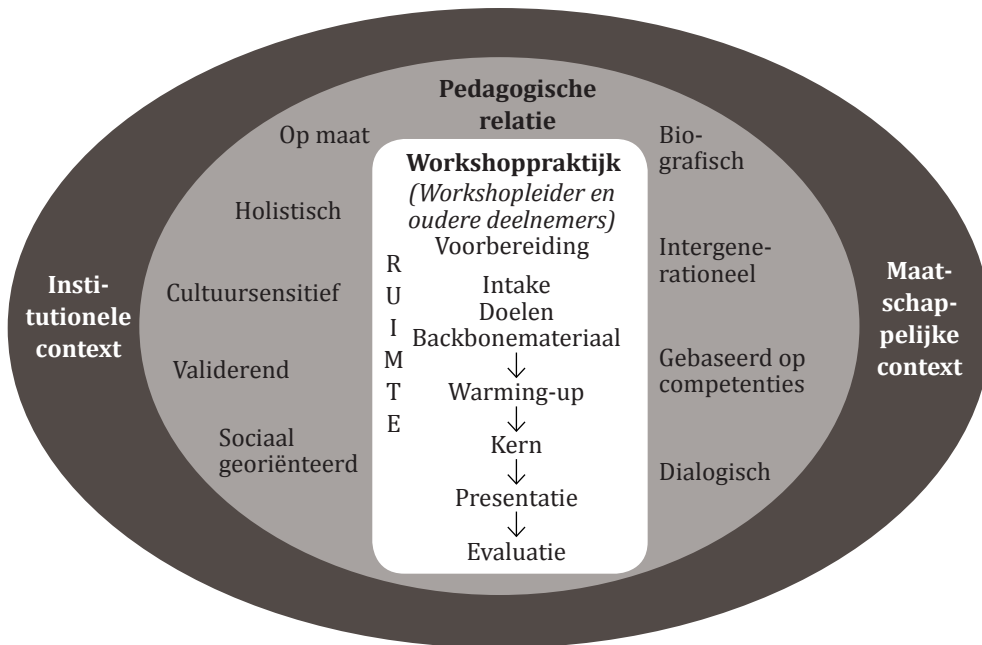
Pedagogische relatie

Institutionele context

Maatschappelijke context

Op maat

Holistisch

Cultuursensitief

Validerend

Sociaal georiënteerd

Biografisch

Intergenerationeel

Gebaseerd op competenties

Dialogisch

**Workshoppraktijk**
*(Workshopleider en oudere deelnemers)*

R
U
I
M
T
E

Voorbereiding

Intake
Doelen
Backbonemateriaal
↓
Warming-up
↓
Kern
↓
Presentatie
↓
Evaluatie